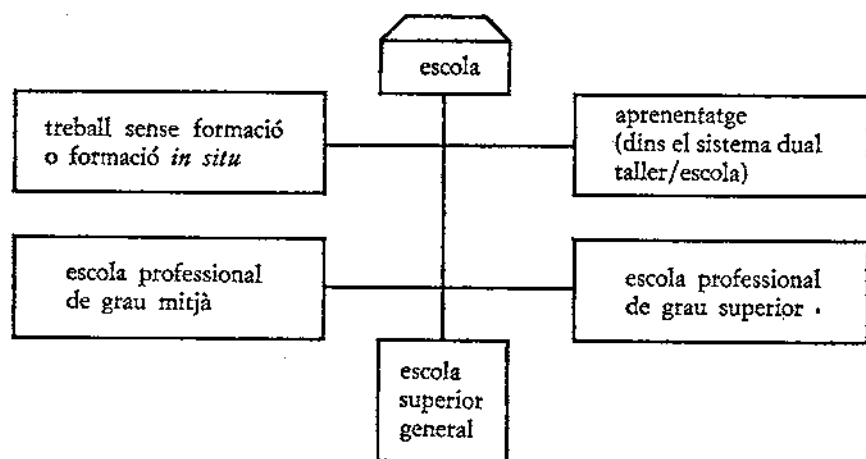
escola

treball sense formació o formació *in situ*

aprenentatge (dins el sistema dual taller/escola)

escola professional de grau mitjà

escola professional de grau superior

escola superior general